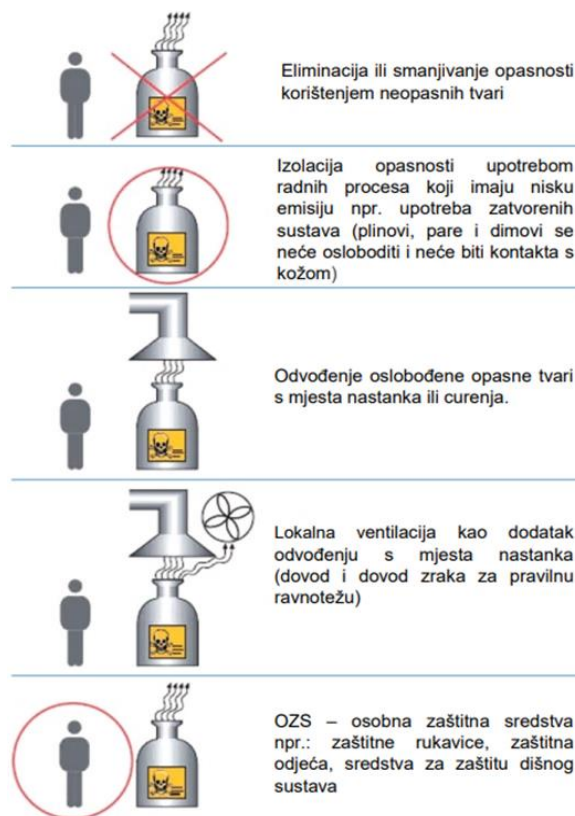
Eliminacija ili smanjivanje opasnosti korištenjem neopasnih tvari

Izolacija opasnosti upotrebom radnih procesa koji imaju nisku emisiju npr. upotreba zatvorenih sustava (plinovi, pare i dimovi se neće osloboditi i neće biti kontakta s kožom)

Odvođenje oslobođene opasne tvari s mjesta nastanka ili curenja.

Lokalna ventilacija kao dodatak odvođenju s mjesta nastanka (dovod i dovod zraka za pravilnu ravnotežu)

OZS – osobna zaštitna sredstva npr.: zaštitne rukavice, zaštitna odjeća, sredstva za zaštitu dišnog sustava